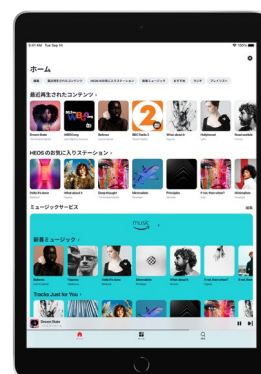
9:41 AM Tue Sep 14

100%

ホーム

最近再生されたコンテンツ

Dream Babe

Believe

BBC Radio 2

What about it

Hollywood

HEOSのお気に入りステーション

Hello it's done

What about it

Deep thought

Minimalism

Principles

It was then when

Minimalism

ミュージックサービス

music

新着ミュージック

Believe

Together

Minimalism

What about it

Tracks Just for You

Dream Babe